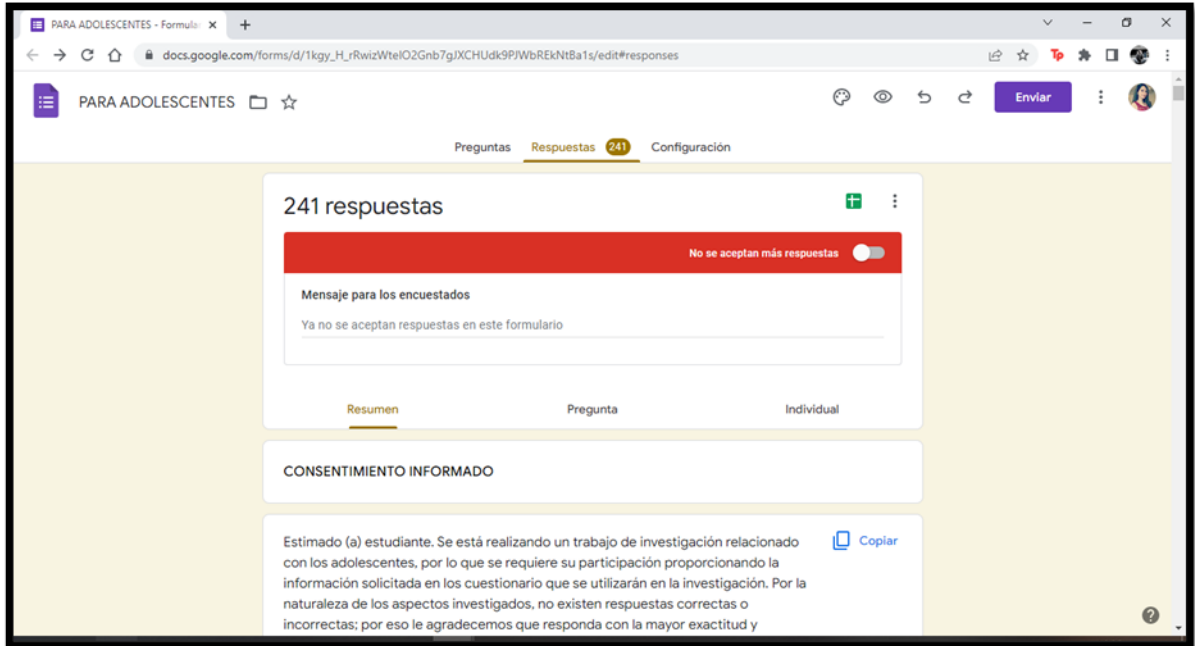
PARA ADOLESCENTES - Formula

docs.google.com/forms/d/1kgy_H_rRwizWtelO2Gnb7gJXCHUdk9PJWbREkNtBa1s/edit#responses

Tp

PARA ADOLESCENTES

Enviar

Preguntas Respuestas 241 Configuración

241 respuestas

No se aceptan más respuestas

Mensaje para los encuestados

Ya no se aceptan respuestas en este formulario

Resumen Pregunta Individual

CONSENTIMIENTO INFORMADO

Estimado (a) estudiante. Se está realizando un trabajo de investigación relacionado con los adolescentes, por lo que se requiere su participación proporcionando la información solicitada en los cuestionario que se utilizarán en la investigación. Por la naturaleza de los aspectos investigados, no existen respuestas correctas o incorrectas; por eso le agradecemos que responda con la mayor exactitud y

Copiar

?